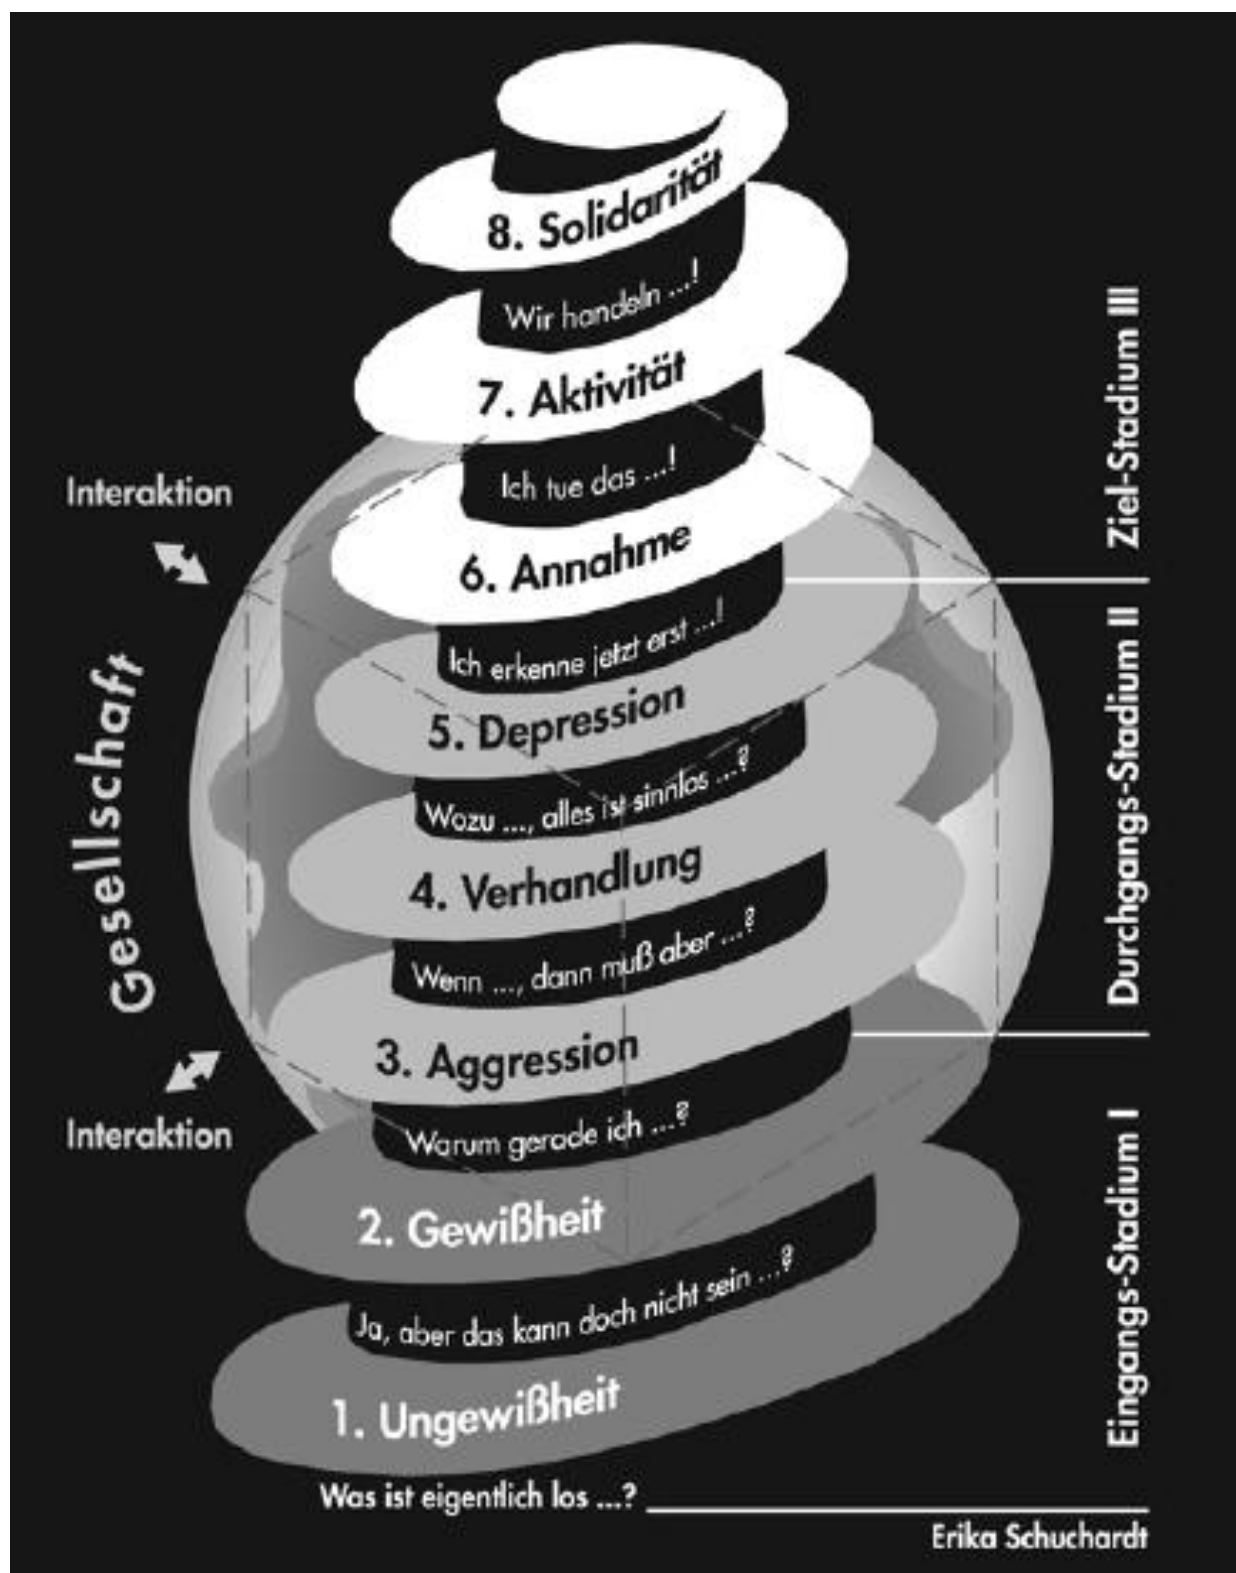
8. Solidarität

Wir handeln ...!

7. Aktivität

Ich tue das ...!

6. Annahme

Ich erkenne jetzt erst ...!

5. Depression

Wozu ..., alles ist sinnlos ...?

4. Verhandlung

Wenn ..., dann muß aber ...?

3. Aggression

Warum gerade ich ...?

2. Gewißheit

Ja, aber das kann doch nicht sein ...?

1. Ungewißheit

Was ist eigentlich los ...?

Interaktion

Gesellschaft

Interaktion

Ziel-Stadium III

Durchgangs-Stadium II

Eingangs-Stadium I

Erika Schuchardt